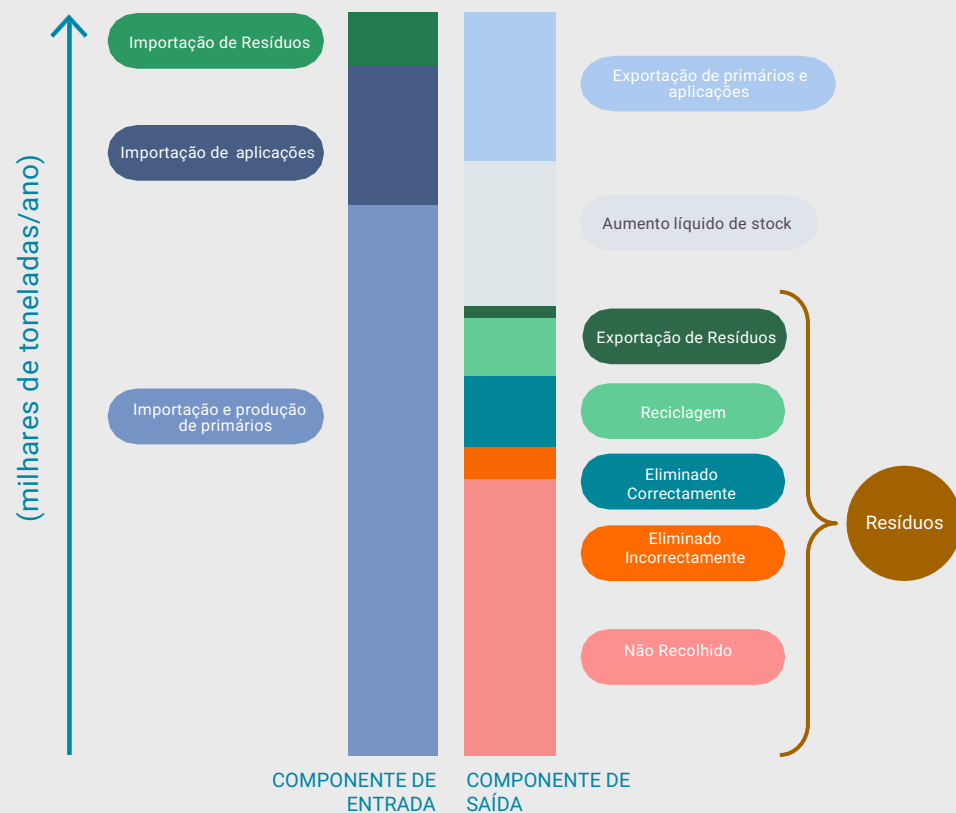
(milhares de toneladas/ano)

Importação de Resíduos

Importação de aplicações

Importação e produção de primários

Exportação de primários e aplicações

Aumento líquido de stock

Exportação de Resíduos

Reciclagem

Eliminado Correctamente

Eliminado Incorrectamente

Não Recolhido

Resíduos

COMPONENTE DE ENTRADA

COMPONENTE DE SAÍDA